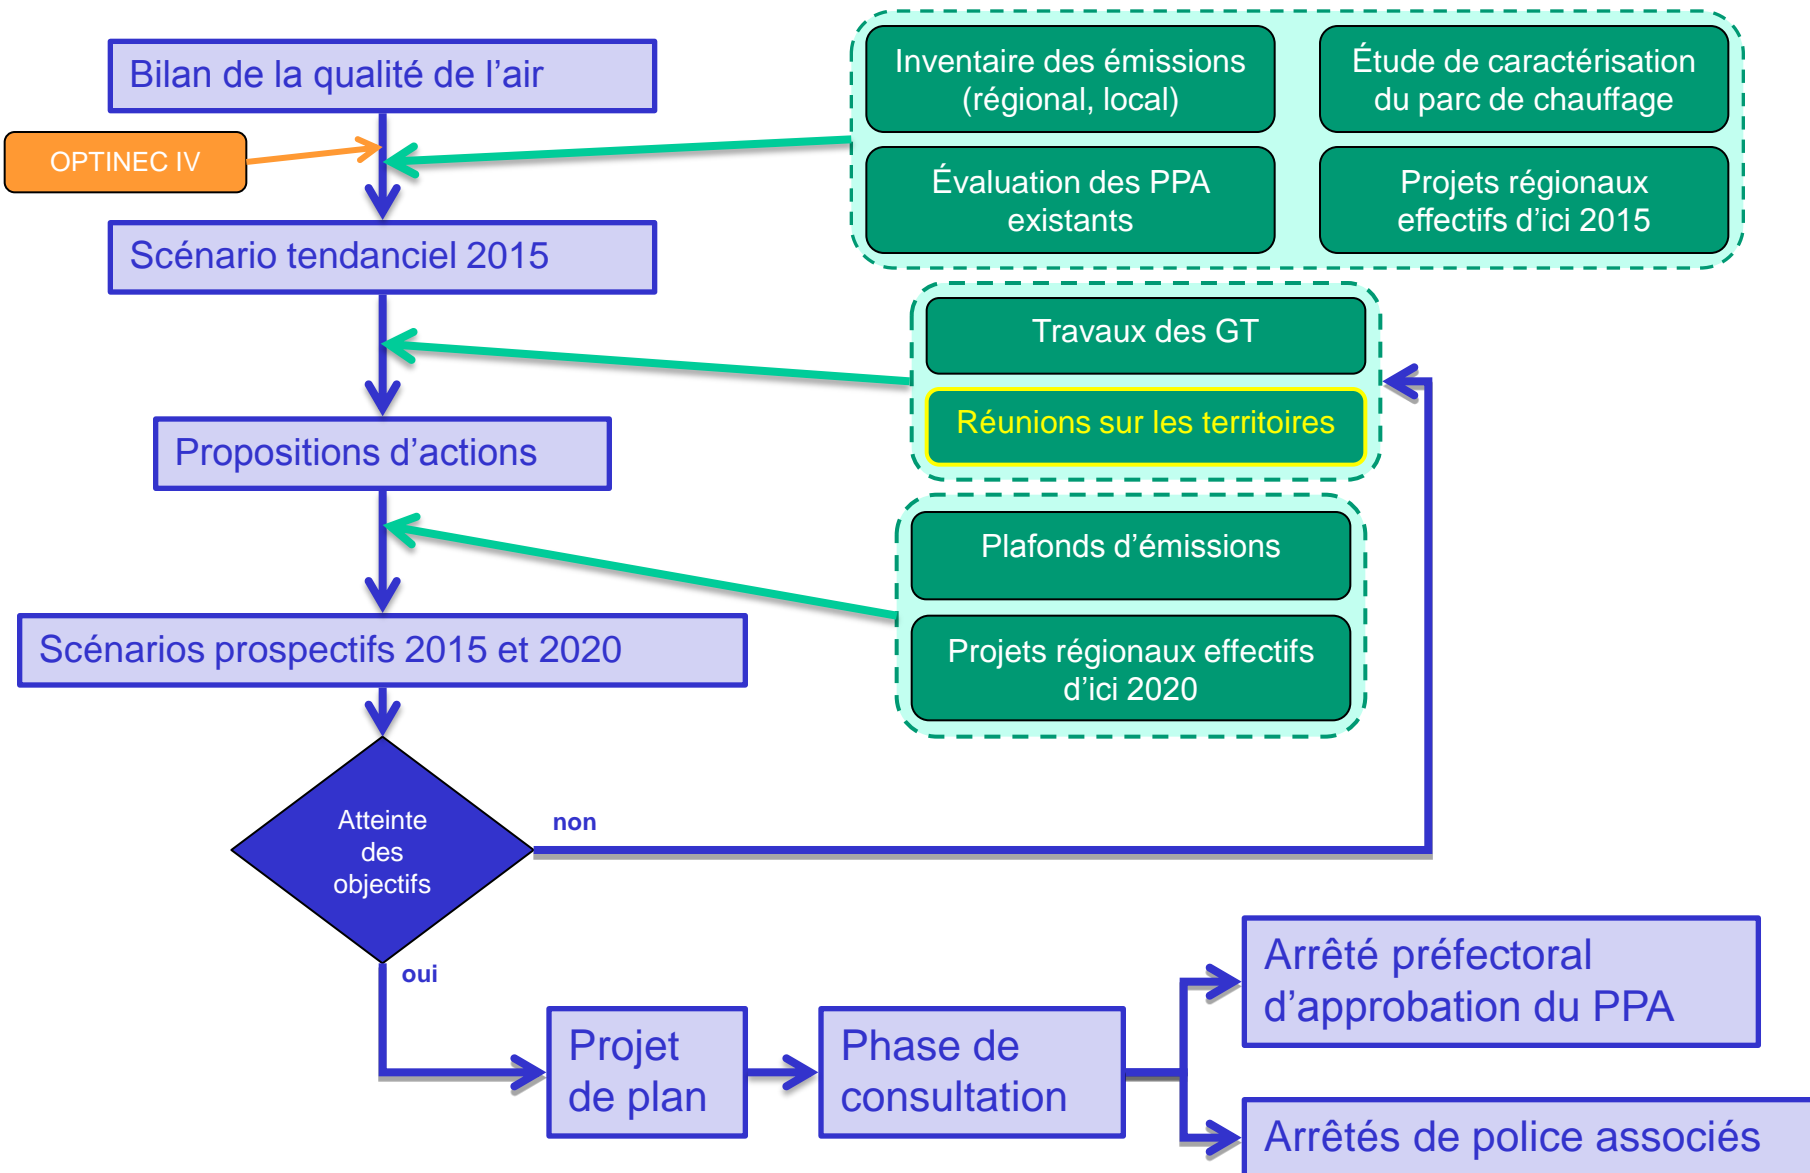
Bilan de la qualité de l’air

OPTINEC IV

Inventaire des émissions (régional, local)

Étude de caractérisation du parc de chauffage

Évaluation des PPA existants

Projets régionaux effectifs d’ici 2015

Scénario tendanciel 2015

Travaux des GT

Réunions sur les territoires

Propositions d’actions

Plafonds d’émissions

Projets régionaux effectifs d’ici 2020

Scénarios prospectifs 2015 et 2020

Atteinte des objectifs

non

oui

Projet de plan

Phase de consultation

Arrêté préfectoral d’approbation du PPA

Arrêtés de police associés